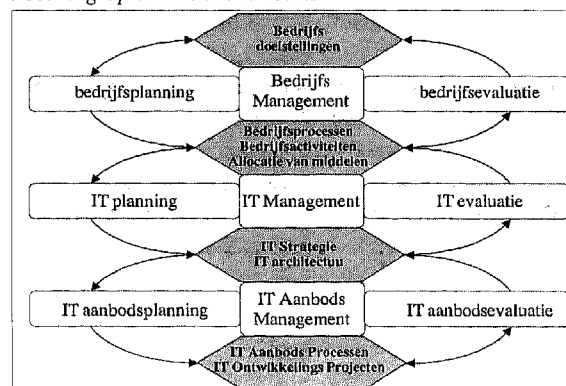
Bedrijfs doelstellingen

bedrijfsplanning

Bedrijfs Management

bedrijfsevaluatie

Bedrijfsprocessen Bedrijfsactiviteiten Allocatie van middelen

IT planning

IT Management

IT evaluatie

IT Strategie IT architectuu

IT aanbodsplanning

IT Aanbods Management

IT aanbodsevaluatie

IT Aanbods Processen IT Ontwikkelings Projecten